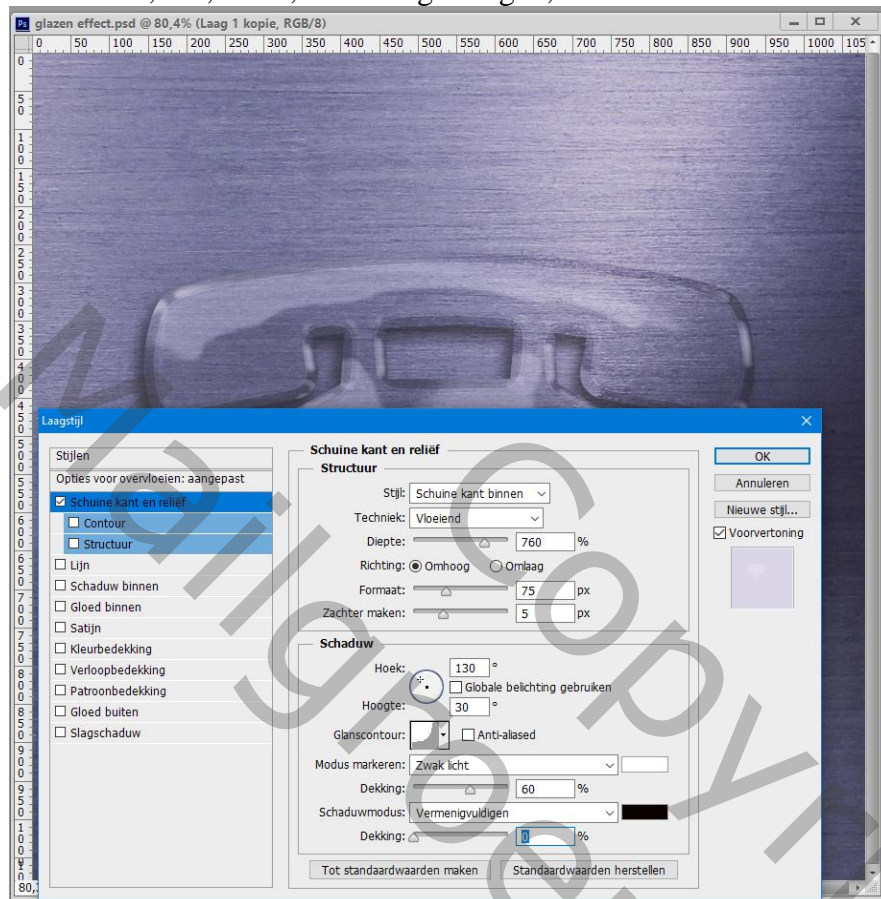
Ps glazen effect.psd @ 80,4% (Laag 1 kopie, RGB/8)

0 50 100 150 200 250 300 350 400 450 500 550 600 650 700 750 800 850 900 950 1000 105

Laagstijl

Stijlen
Opties voor overvloeien: aangepast
☑ Schuine kant en reliëf
☐ Contour
☐ Structuur
☐ Lijn
☐ Schaduw binnen
☐ Gloed binnen
☐ Satijn
☐ Kleurbedekking
☐ Verloopbedekking
☐ Patroonbedekking
☐ Gloed buiten
☐ Slagschaduw

Schuine kant en reliëf
Structuur
Stijl: Schuine kant binnen
Techniek: Vloeiend
Diepte: 760 %
Richting: Omhoog Omlaag
Formaat: 75 px
Zachter maken: 5 px

Schaduw
Hoek: 130 °
☐ Globale belichting gebruiken
Hoogte: 30 °
Glanscontour: ☐ Anti-aliased
Modus markeren: Zwak licht
Dekking: 60 %
Schaduwmodus: Vermenigvuldigen
Dekking: 0 %

Tot standaardwaarden maken
Standaardwaarden herstellen

OK
Annuleren
Nieuwe stijl...
☑ Voorvertoning

80,